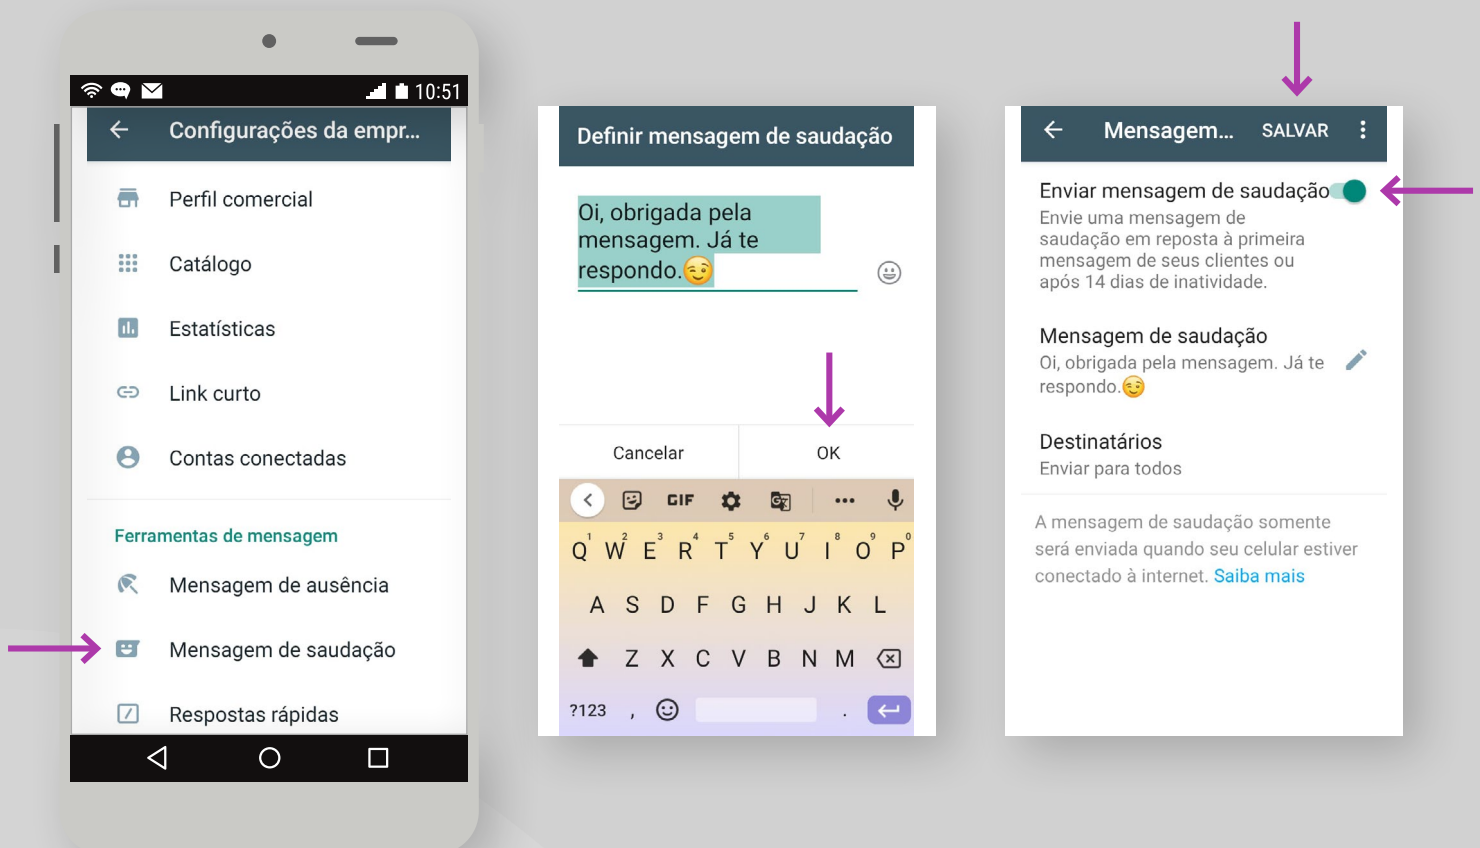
10:51

Configurações da empr...

Perfil comercial

Catálogo

Estatísticas

Link curto

Contas conectadas

Ferramentas de mensagem

Mensagem de ausência

Mensagem de saudação

Respostas rápidas

Definir mensagem de saudação

Oi, obrigada pela mensagem. Já te respondo.😏

Cancelar OK

GIF

Q W E R T Y U I O P
1 2 3 4 5 6 7 8 9 0
A S D F G H J K L
Z X C V B N M
?123 , .

Mensagem... SALVAR

Enviar mensagem de saudação
Envie uma mensagem de saudação em reposta à primeira mensagem de seus clientes ou após 14 dias de inatividade.

Mensagem de saudação
Oi, obrigada pela mensagem. Já te respondo.😏

Destinatários
Enviar para todos

A mensagem de saudação somente será enviada quando seu celular estiver conectado à internet. Saiba mais